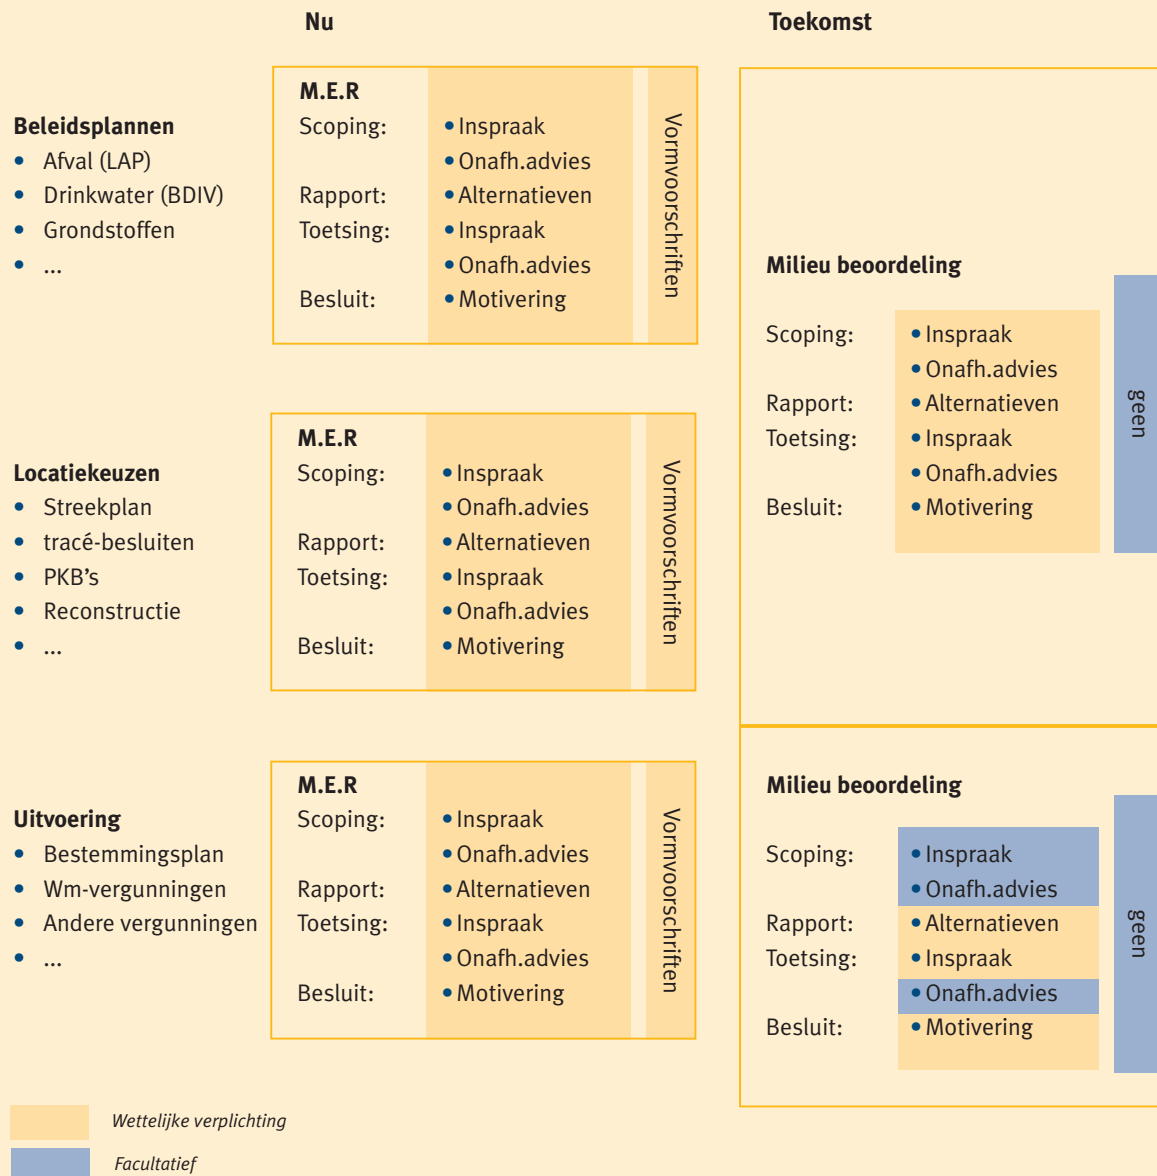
Nu

Toekomst

Beleidsplannen
• Afval (LAP)
• Drinkwater (BDIV)
• Grondstoffen
• ...

M.E.R
Scoping: • Inspraak
• Onafh.advies
Rapport: • Alternatieven
Toetsing: • Inspraak
• Onafh.advies
Besluit: • Motivering

Vormvoorschriften

Locatiekeuzen
• Streekplan
• tracé-besluiten
• PKB's
• Reconstructie
• ...

M.E.R
Scoping: • Inspraak
• Onafh.advies
Rapport: • Alternatieven
Toetsing: • Inspraak
• Onafh.advies
Besluit: • Motivering

Vormvoorschriften

Uitvoering
• Bestemmingsplan
• Wm-vergunningen
• Andere vergunningen
• ...

M.E.R
Scoping: • Inspraak
• Onafh.advies
Rapport: • Alternatieven
Toetsing: • Inspraak
• Onafh.advies
Besluit: • Motivering

Vormvoorschriften

Milieu beoordeling
Scoping: • Inspraak
• Onafh.advies
Rapport: • Alternatieven
Toetsing: • Inspraak
• Onafh.advies
Besluit: • Motivering

geen

Milieu beoordeling
Scoping: • Inspraak
• Onafh.advies
Rapport: • Alternatieven
Toetsing: • Inspraak
• Onafh.advies
Besluit: • Motivering

geen

Wettelijke verplichting

Facultatief